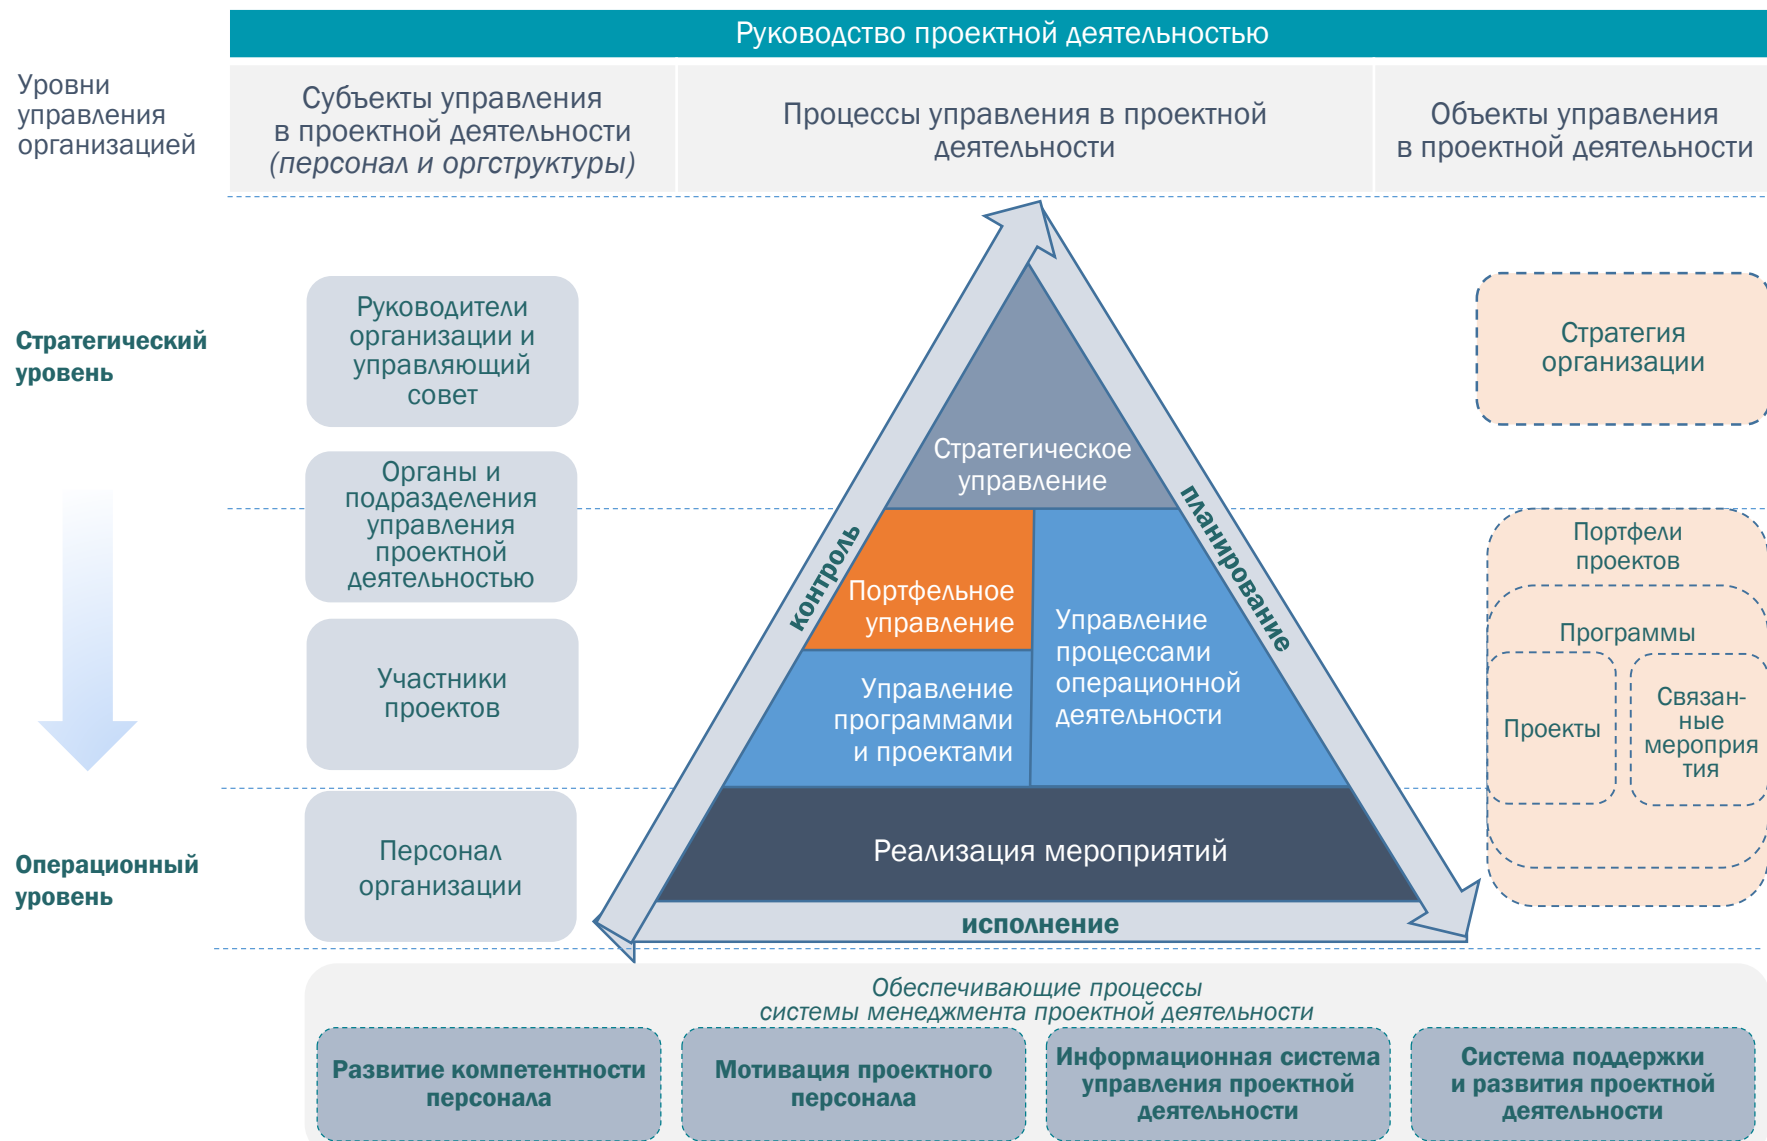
Руководство проектной деятельностью

Уровни управления организацией

Субъекты управления в проектной деятельности (персонал и оргструктуры)

Процессы управления в проектной деятельности

Объекты управления в проектной деятельности

Стратегический уровень

Руководители организации и управляющий совет

Органы и подразделения управления проектной деятельностью

Участники проектов

Операционный уровень

Персонал организации

Стратегическое управление

Портфельное управление

Управление процессами операционной деятельности

Управление программами и проектами

Реализация мероприятий

контроль

планирование

исполнение

Стратегия организации

Портфели проектов

Программы

Проекты

Связанные мероприятия

Обеспечивающие процессы системы менеджмента проектной деятельности

Развитие компетентности персонала

Мотивация проектного персонала

Информационная система управления проектной деятельности

Система поддержки и развития проектной деятельности